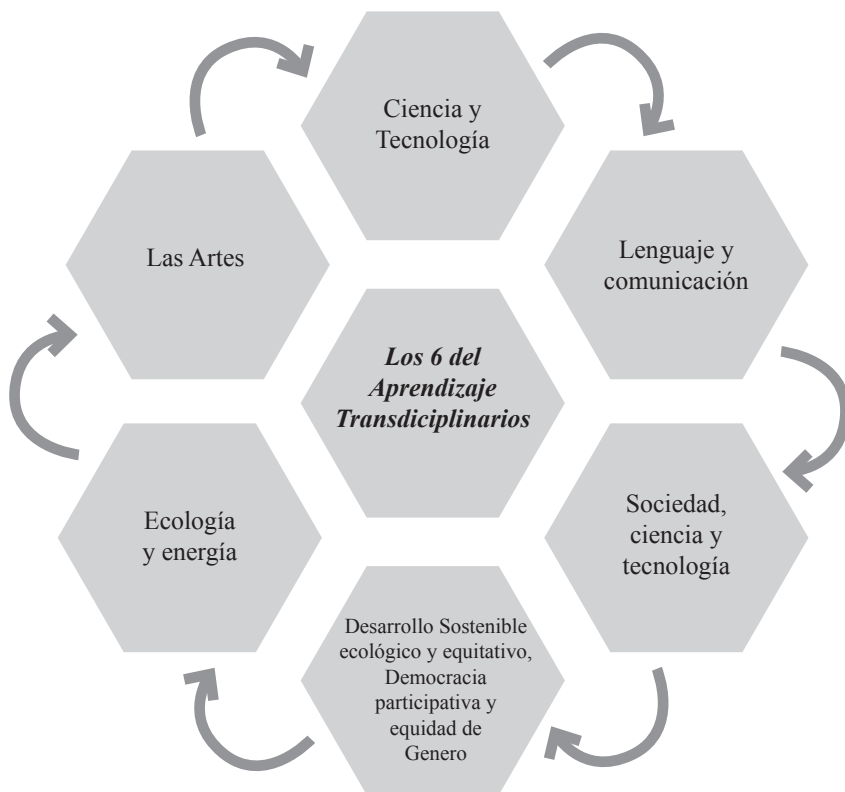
Ciencia y Tecnología

Las Artes

Lenguaje y comunicación

Los 6 del Aprendizaje Transdiciplinarios

Ecología y energía

Sociedad, ciencia y tecnología

Desarrollo Sostenible ecológico y equitativo, Democracia participativa y equidad de Genero